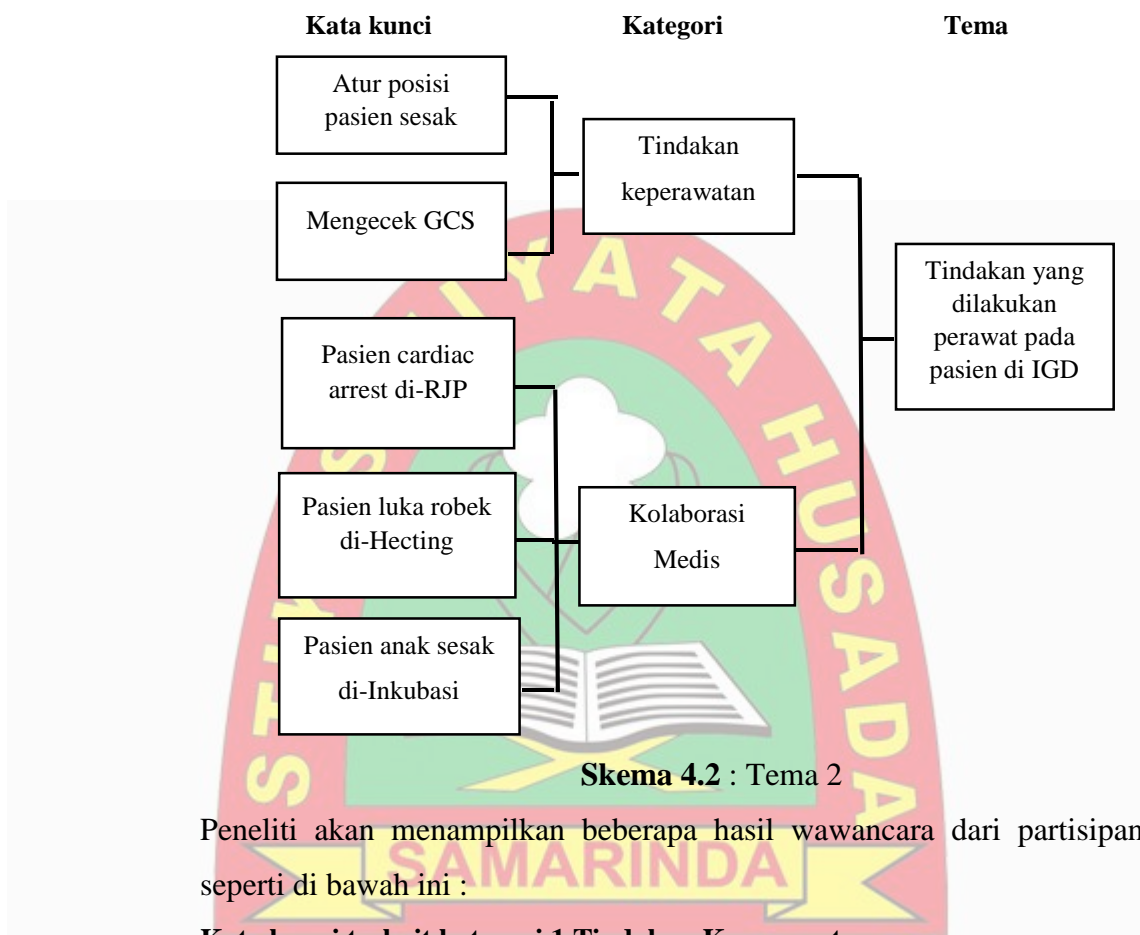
**Kata kunci** **Kategori** **Tema**

Atur posisi pasien sesak

Mengecek GCS

Tindakan keperawatan

Tindakan yang dilakukan perawat pada pasien di IGD

Pasien cardiac arrest di-RJP

Pasien luka robek di-Hecting

Kolaborasi Medis

Pasien anak sesak di-Inkubasi

SAMARINDA

**Skema 4.2** : Tema 2

Peneliti akan menampilkan beberapa hasil wawancara dari partisipan seperti di bawah ini :

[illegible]